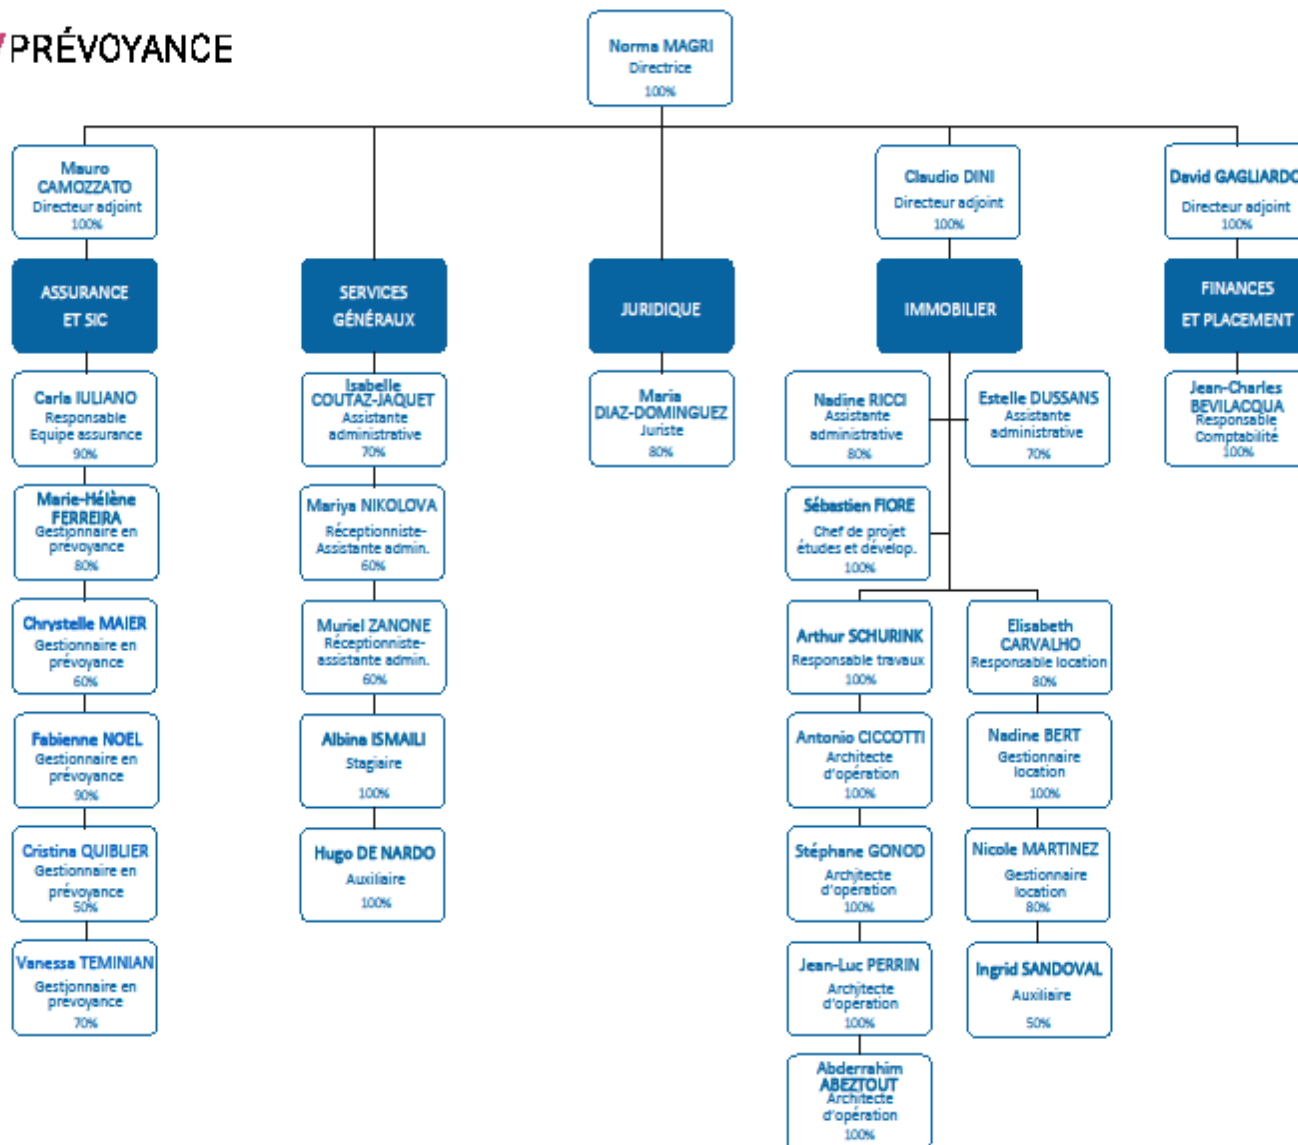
PRÉVOYANCE

Norma MAGRI
Directrice
100%

Mauro CAMOZZATO
Directeur adjoint
100%

ASSURANCE ET SIC

Carla IULIANO
Responsable Equipe assurance
90%

Marie-Hélène FERREIRA
Gestionnaire en prévoyance
80%

Chrystelle MAIER
Gestionnaire en prévoyance
60%

Fabienne NOEL
Gestionnaire en prévoyance
90%

Cristina QUIBLIER
Gestionnaire en prévoyance
50%

Vanessa TEMINIAN
Gestionnaire en prévoyance
70%

SERVICES GÉNÉRAUX

Isabelle COUTAZ-JAQUET
Assistante administrative
70%

Mariya NIKOLOVA
Réceptionniste-Assistante admin.
60%

Muriel ZANONE
Réceptionniste-assistante admin.
60%

Albina ISMAILI
Stagiaire
100%

Hugo DE NARDO
Auxiliaire
100%

JURIDIQUE

Maria DIAZ-DOMINGUEZ
Juriste
80%

Claudio DINI
Directeur adjoint
100%

IMMOBILIER

Nadine RICCI
Assistante administrative
80%

Estelle DUSSANS
Assistante administrative
70%

Sébastien FIORE
Chef de projet études et dévelop.
100%

Arthur SCHURINK
Responsable travaux
100%

Elisabeth CARVALHO
Responsable location
80%

Antonio CICCOTTI
Architecte d'opération
100%

Nadine BERT
Gestionnaire location
100%

Stéphane GONOD
Architecte d'opération
100%

Nicole MARTINEZ
Gestionnaire location
80%

Jean-Luc PERRIN
Architecte d'opération
100%

Ingrid SANDOVAL
Auxiliaire
50%

Abderrahim ABEZTOUT
Architecte d'opération
100%

David GAGLIARD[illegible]
Directeur adjoint
100%

FINANCES ET PLACEMENT

Jean-Charles BEVILACQUA
Responsable Comptabilité
100%